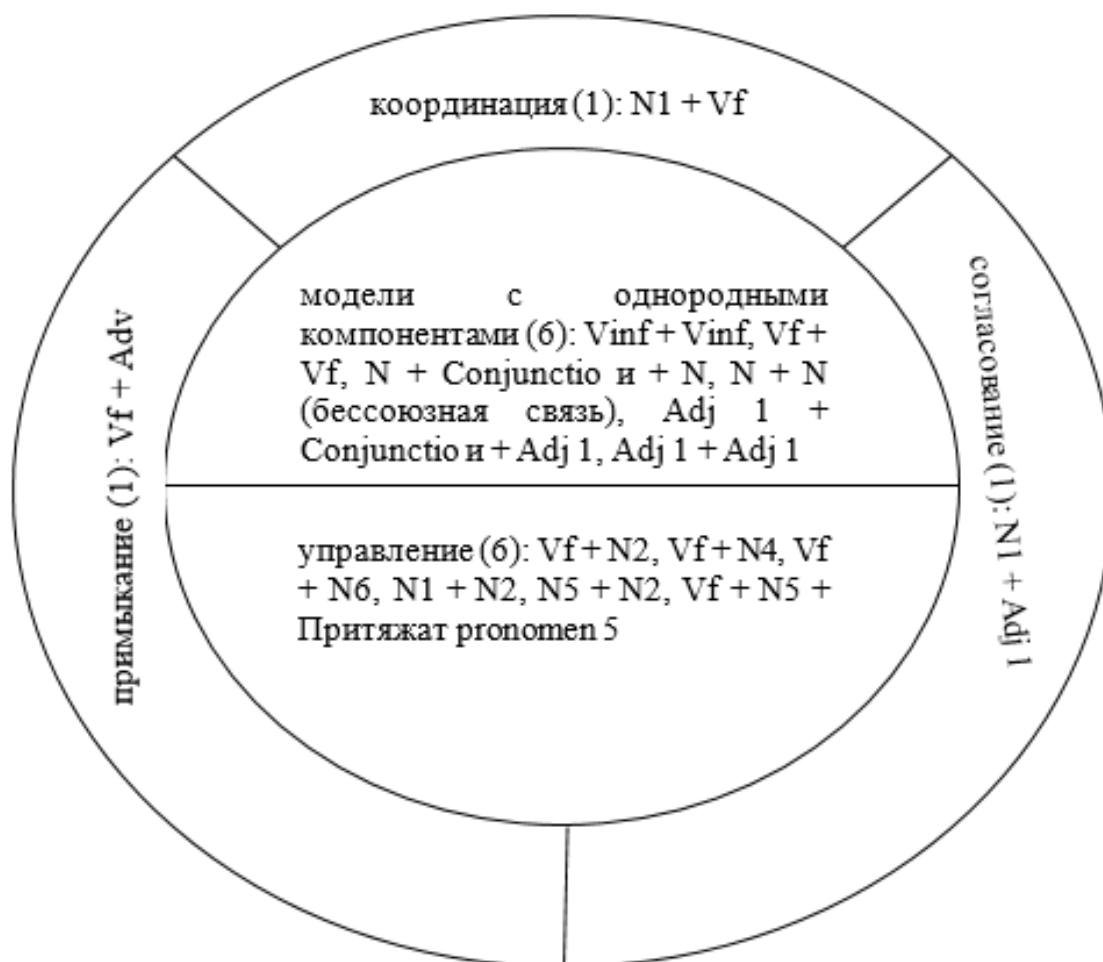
координация (1): N1 + Vf

согласование (1): N1 + Adj 1

примыкание (1): Vf + Adv

модели с однородными компонентами (6): Vinf + Vinf, Vf + Vf, N + Conjunctio и + N, N + N (бессоюзная связь), Adj 1 + Conjunctio и + Adj 1, Adj 1 + Adj 1

управление (6): Vf + N2, Vf + N4, Vf + N6, N1 + N2, N5 + N2, Vf + N5 + Притяжат pronomen 5